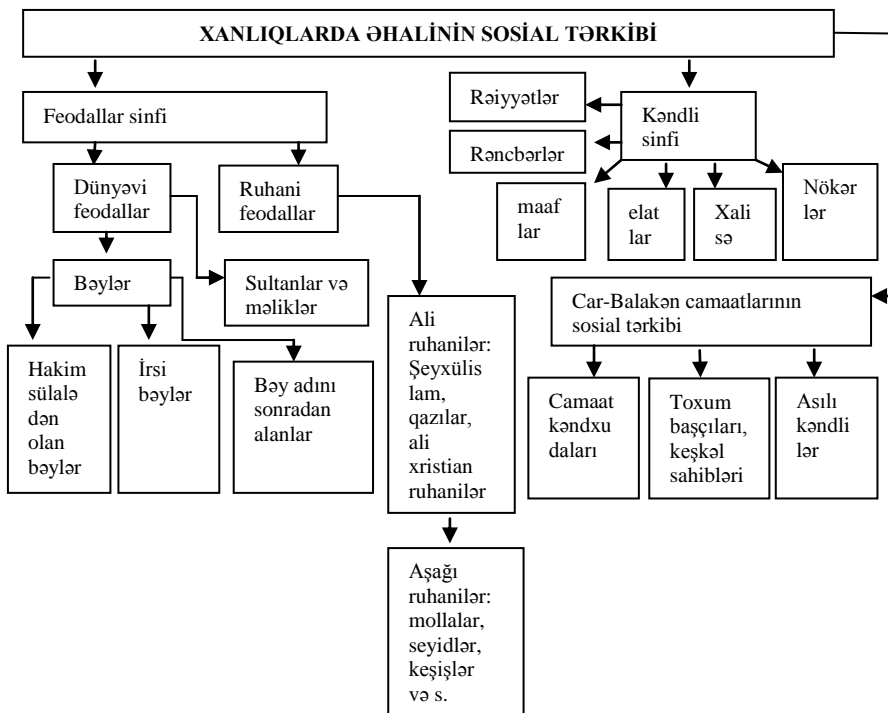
XANLIQLARDA ƏHALİNİN SOSİAL TƏRKİBİ

Feodallar sinfi

Dünyəvi feodallar

Ruhani feodallar

Bəylər

Sultanlar və məliklər

Hakim sülalədən olan bəylər

İrsi bəylər

Bəy adını sonradan alanlar

Ali ruhanilər: Şeyxülislam, qazılar, ali xristian ruhanilər

Aşağı ruhanilər: mollalar, seyidlər, keşişlər və s.

Kəndli sinfi

Rəiyyətlər

Rəncbərlər

maaflar

elatlar

Xalisə

Nökərlər

Car-Balakən camaatlarının sosial tərkibi

Camaat kəndxudaları

Toxum başçıları, keşkəl sahibləri

Asılı kəndlilər